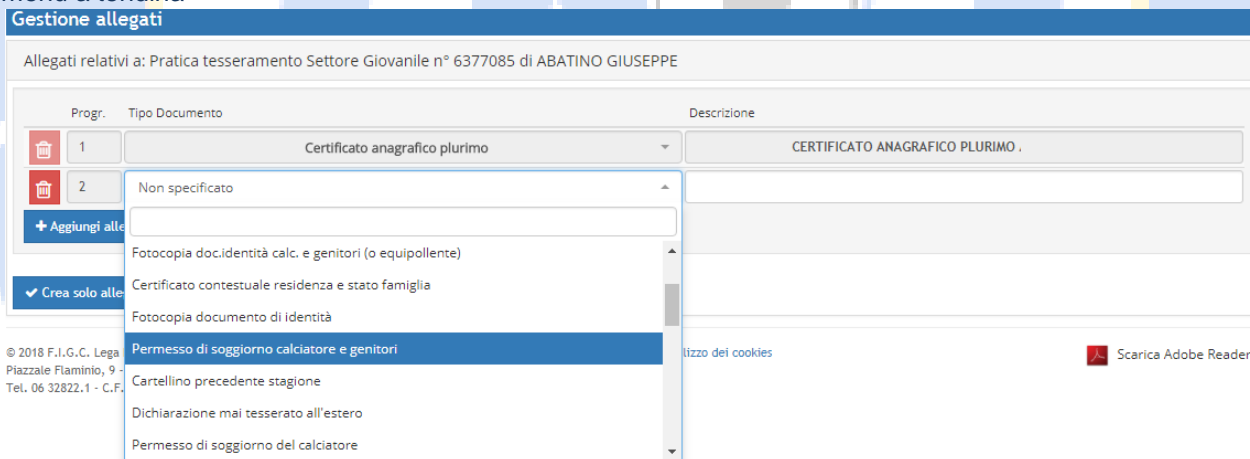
Gestione allegati

Allegati relativi a: Pratica tesseramento Settore Giovanile n° 6377085 di ABATINO GIUSEPPE

| | Progr. | Tipo Documento | Descrizione |
|---|---|---|---|
| | 1 | Certificato anagrafico plurimo | CERTIFICATO ANAGRAFICO PLURIMO . |
| | 2 | Non specificato | |

+ Aggiungi alle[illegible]

Fotocopia doc.identità calc. e genitori (o equipollente)
Certificato contestuale residenza e stato famiglia
Fotocopia documento di identità
Permesso di soggiorno calciatore e genitori
Cartellino precedente stagione
Dichiarazione mai tesserato all'estero
Permesso di soggiorno del calciatore

✔ Crea solo alle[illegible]

© 2018 F.I.G.C. Lega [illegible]
Piazzale Flaminio, 9 - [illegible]
Tel. 06 32822.1 - C.F. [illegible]

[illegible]lizzo dei cookies

Scarica Adobe Reader